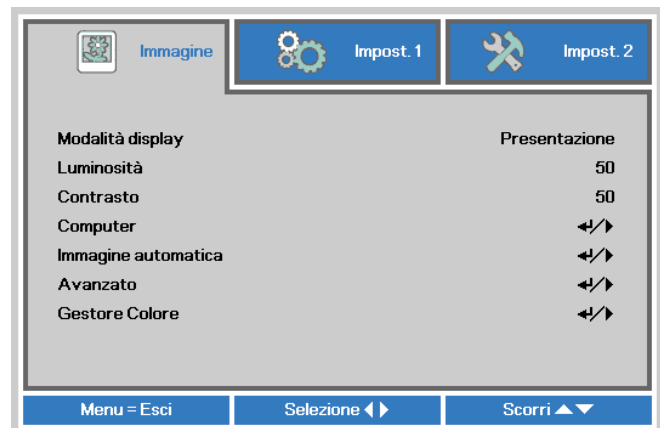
Immagine | Impost. 1 | Impost. 2

| | |
|---|---|
| Modalità display | Presentazione |
| Luminosità | 50 |
| Contrasto | 50 |
| Computer | ↵/▶ |
| Immagine automatica | ↵/▶ |
| Avanzato | ↵/▶ |
| Gestore Colore | ↵/▶ |

Menu = Esci | Selezione ◀▶ | Scorri ▲▼